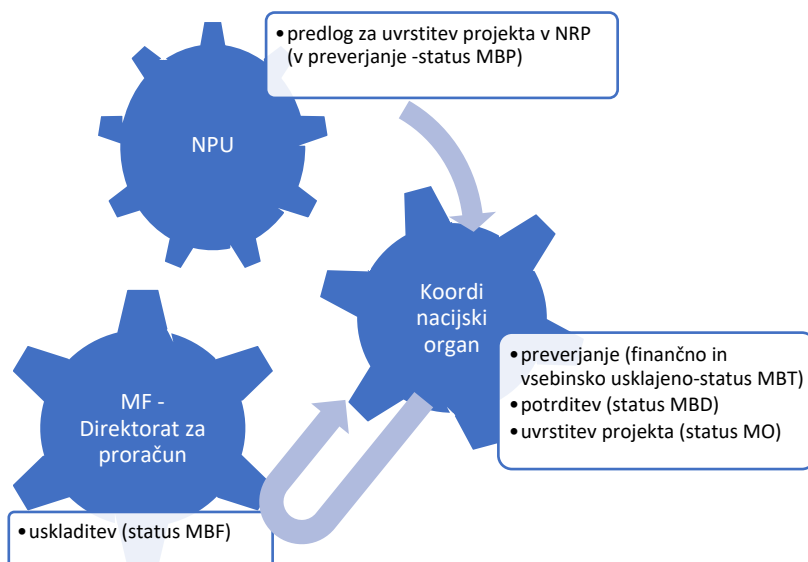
• predlog za uvrstitev projekta v NRP (v preverjanje -status MBP)

NPU

Koordi nacijski organ

• preverjanje (finančno in vsebinsko usklajeno-status MBT)
• potrditev (status MBD)
• uvrstitev projekta (status MO)

MF - Direktorat za proračun

• uskladitev (status MBF)